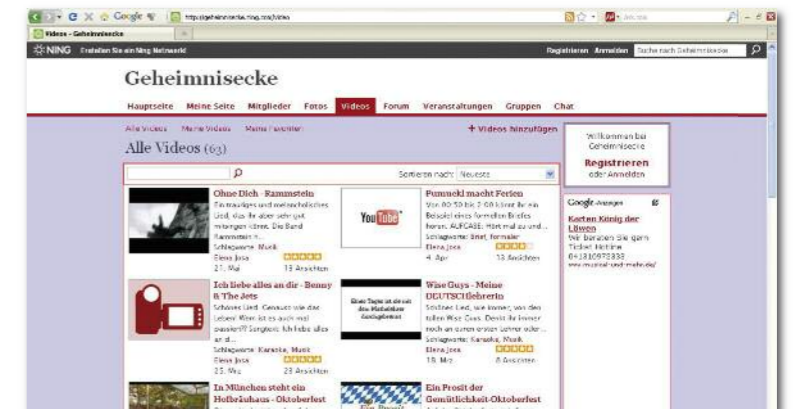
Google http://geheimnisecke.ning.com/video

Videos - Geheimnisecke

NING Erstellen Sie ein Ning Netzwerk

Registrieren Anmelden Suche nach Geheimnisecke

Geheimnisecke

Hauptseite Meine Seite Mitglieder Fotos Videos Forum Veranstaltungen Gruppen Chat

Alle Videos Meine Videos Meine Favoriten

+ Videos hinzufügen

Alle Videos (63)

Sortieren nach: Neueste

Ohne Dich - Rammstein
Ein trauriges und melancholisches Lied, das ihr aber sehr gut mitsingen könnt. Die Band Rammstein ...
Schlagworte: Musik
Elena Josa
21. Mai 13 Ansichten

Pumuckl macht Ferien
Von 00:50 bis 2:00 könnt ihr ein Beispiel eines formellen Briefes hören. AUFGABE: Hört mal zu und ...
Schlagworte: Brief, formaler
Elena Josa
4. Apr 13 Ansichten

Ich liebe alles an dir - Benny & The Jets
Schönes Lied. Genauso wie das Leben! Wenn ist es auch mal passiert?? Songtext: Ich liebe alles an d...
Schlagworte: Karaoke, Musik
Elena Josa
25. Mrz 23 Ansichten

Wise Guys - Meine DEUTSCHlehrerin
Schönes Lied, wie immer, von den tollen Wise Guys. Damit ihr immer noch an euren ersten Lehrer oder ...
Schlagworte: Karaoke, Musik
Elena Josa
18. Mrz 8 Ansichten

In München steht ein Hofbräuhaus - Oktoberfest

Ein Prosit der Gemütlichkeit-Oktoberfest

Willkommen bei Geheimnisecke
Registrieren
oder Anmelden

Google-Anzeigen
Karten König der Löwen
Wir beraten Sie gern Ticket Hotline
01810978333
www.musical-und-mehr.de/